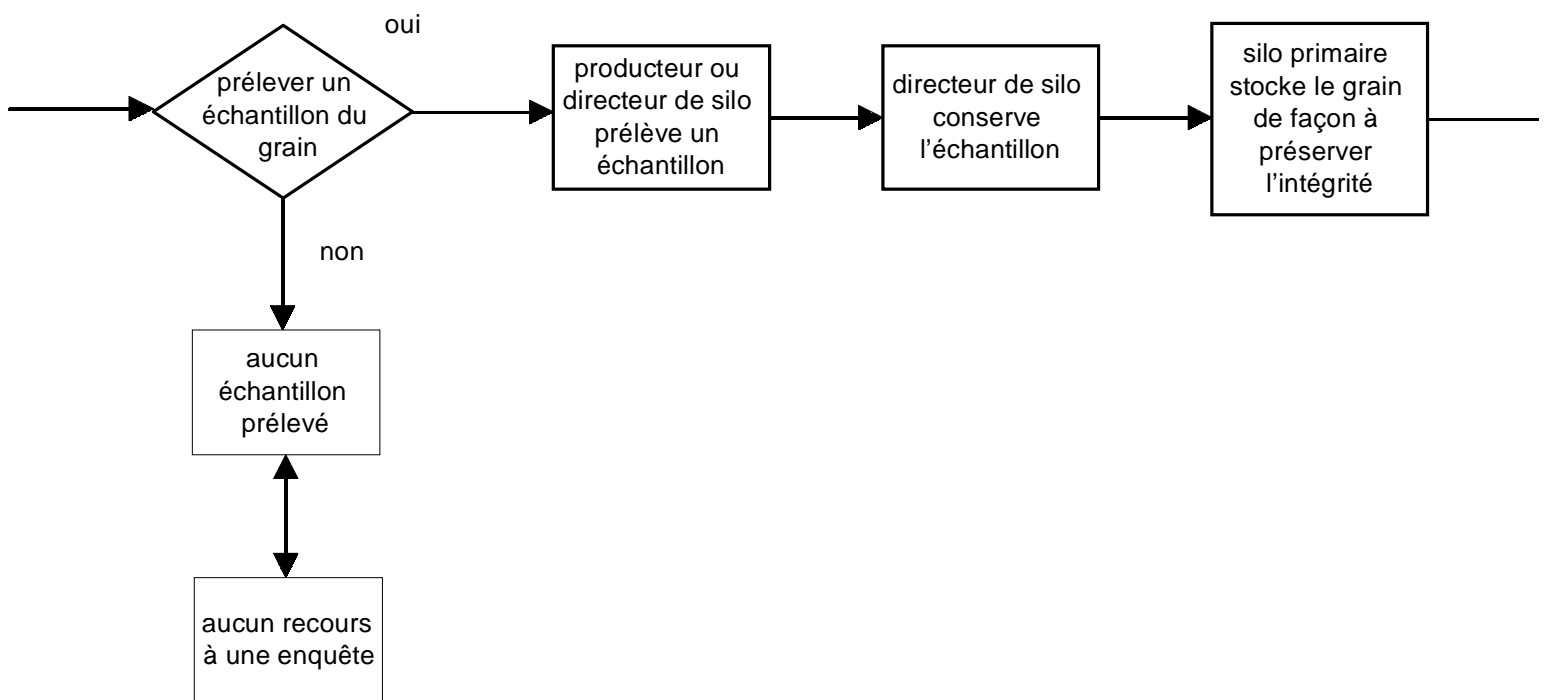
oui

prélever un échantillon du grain

producteur ou directeur de silo prélève un échantillon

directeur de silo conserve l'échantillon

silo primaire stocke le grain de façon à préserver l'intégrité

non

aucun échantillon prélevé

aucun recours à une enquête